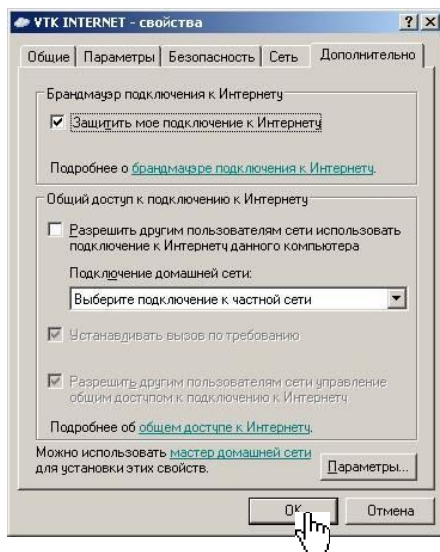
VTK INTERNET - свойства

?
X

Общие | Параметры | Безопасность | Сеть | Дополнительно

Брандмауэр подключения к Интернету

Защитить мое подключение к Интернету

Подробнее о брандмауэре подключения к Интернету.

Общий доступ к подключению к Интернету

Разрешить другим пользователям сети использовать подключение к Интернету данного компьютера

Подключение домашней сети:

Выберите подключение к частной сети

Устанавливать вызов по требованию

Разрешить другим пользователям сети управление общим доступом к подключению к Интернету

Подробнее об общем доступе к Интернету.

Можно использовать мастер домашней сети для установки этих свойств.

Параметры...

OK

Отмена